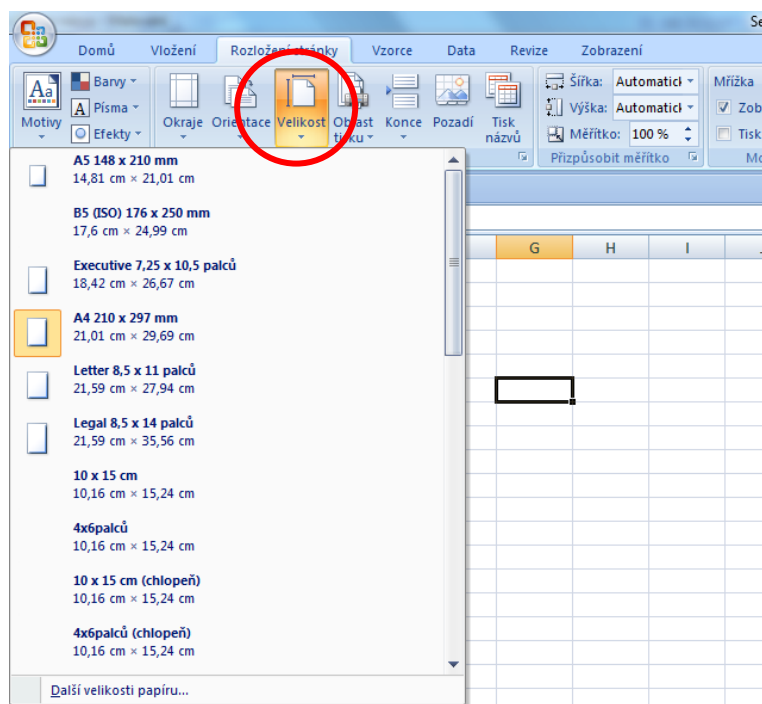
Se

Domů Vložení Rozložení stránky Vzorce Data Revize Zobrazení

Motivy
Barvy
Písma
Efekty
Okraje Orientace Velikost Oblast tisku Konce Pozadí Tisk názvů
Šířka: Automatick
Výška: Automatick
Měřítko: 100 %
Přizpůsobit měřítko
Mřížka
Zob
Tisk
Mo

A5 148 x 210 mm
14,81 cm × 21,01 cm

B5 (ISO) 176 x 250 mm
17,6 cm × 24,99 cm

Executive 7,25 x 10,5 palců
18,42 cm × 26,67 cm

A4 210 x 297 mm
21,01 cm × 29,69 cm

Letter 8,5 x 11 palců
21,59 cm × 27,94 cm

Legal 8,5 x 14 palců
21,59 cm × 35,56 cm

10 x 15 cm
10,16 cm × 15,24 cm

4x6palců
10,16 cm × 15,24 cm

10 x 15 cm (chlopeň)
10,16 cm × 15,24 cm

4x6palců (chlopeň)
10,16 cm × 15,24 cm

Další velikosti papíru...

G H I